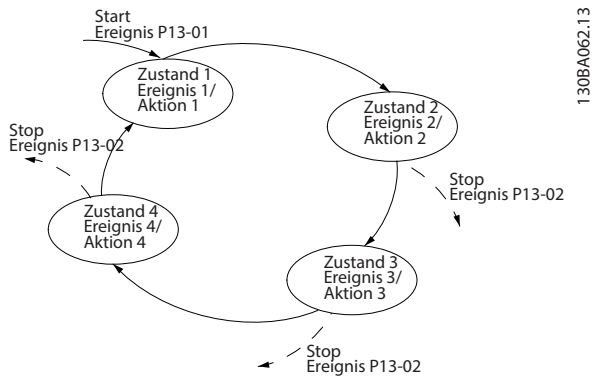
Start
Ereignis P13-01

Zustand 1
Ereignis 1/
Aktion 1

Zustand 2
Ereignis 2/
Aktion 2

Stop
Ereignis P13-02

Stop
Ereignis P13-02

Zustand 4
Ereignis 4/
Aktion 4

Zustand 3
Ereignis 3/
Aktion 3

Stop
Ereignis P13-02

130BA062.13